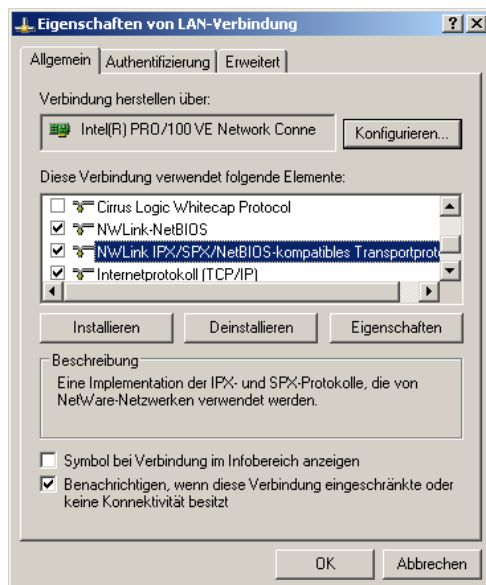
Eigenschaften von LAN-Verbindung ? X

Allgemein | Authentifizierung | Erweitert

Verbindung herstellen über:

Intel(R) PRO/100 VE Network Conne

Konfigurieren...

Diese Verbindung verwendet folgende Elemente:

Cirrus Logic Whitecap Protocol
NWLink-NetBIOS
NWLink IPX/SPX/NetBIOS-kompatibles Transportprot
Internetprotokoll (TCP/IP)

Installieren | Deinstallieren | Eigenschaften

Beschreibung

Eine Implementation der IPX- und SPX-Protokolle, die von NetWare-Netzwerken verwendet werden.

Symbol bei Verbindung im Infobereich anzeigen

Benachrichtigen, wenn diese Verbindung eingeschränkte oder keine Konnektivität besitzt

OK | Abbrechen